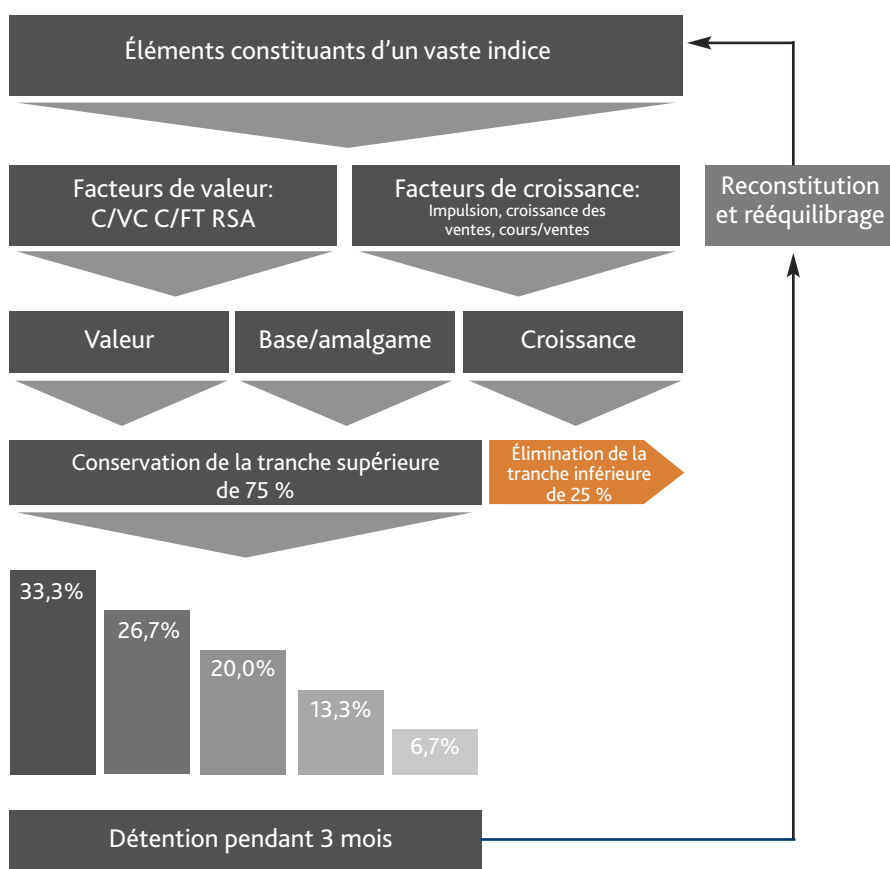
Éléments constituants d’un vaste indice

Facteurs de valeur:
C/VC C/FT RSA

Facteurs de croissance:
Impulsion, croissance des ventes, cours/ventes

Reconstitution et rééquilibrage

Valeur

Base/amalgame

Croissance

Conservation de la tranche supérieure de 75 %

Élimination de la tranche inférieure de 25 %

33,3%

26,7%

20,0%

13,3%

6,7%

Détention pendant 3 mois